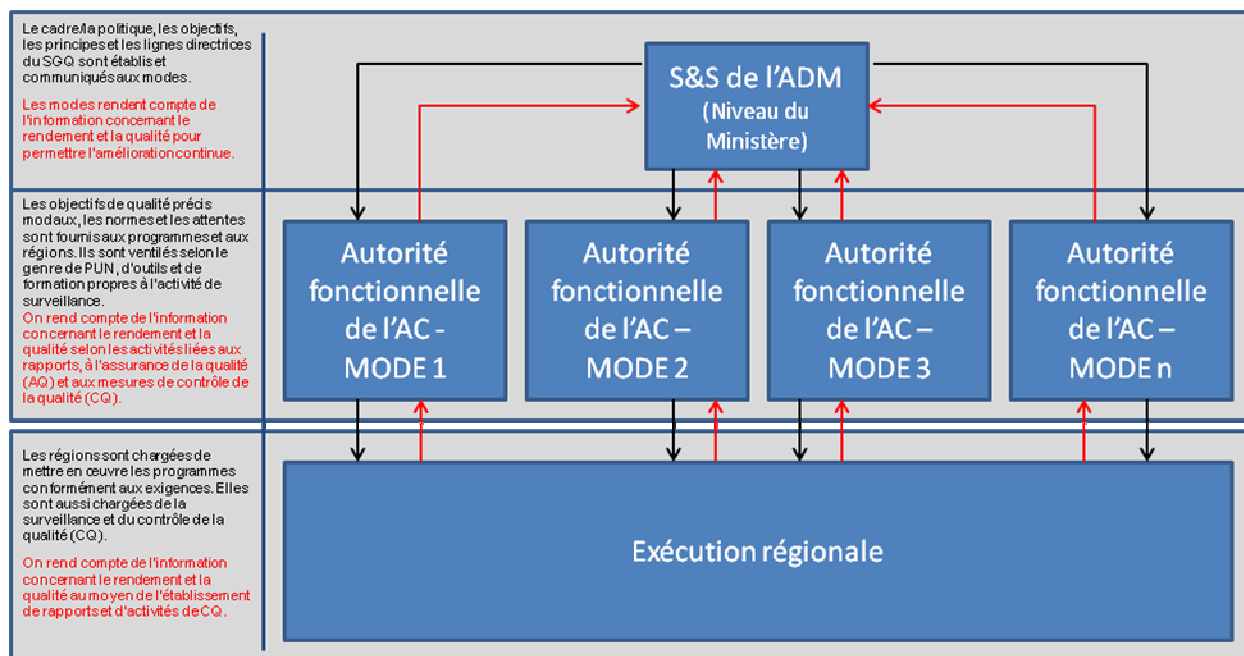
Le cadre/la politique, les objectifs, les principes et les lignes directrices du SGQ sont établis et communiqués aux modes.

Les modes rendent compte de l'information concernant le rendement et la qualité pour permettre l'amélioration continue.

S&S de l'ADM
(Niveau du Ministère)

Les objectifs de qualité précis modaux, les normes et les attentes sont fournis aux programmes et aux régions. Ils sont ventilés selon le genre de PUN, d'outils et de formation propres à l'activité de surveillance.

On rend compte de l'information concernant le rendement et la qualité selon les activités liées aux rapports, à l'assurance de la qualité (AQ) et aux mesures de contrôle de la qualité (CQ).

Autorité fonctionnelle de l'AC - MODE 1

Autorité fonctionnelle de l'AC – MODE 2

Autorité fonctionnelle de l'AC – MODE 3

Autorité fonctionnelle de l'AC – MODE n

Les régions sont chargées de mettre en œuvre les programmes conformément aux exigences. Elles sont aussi chargées de la surveillance et du contrôle de la qualité (CQ).

On rend compte de l'information concernant le rendement et la qualité au moyen de l'établissement de rapports et d'activités de CQ.

Exécution régionale